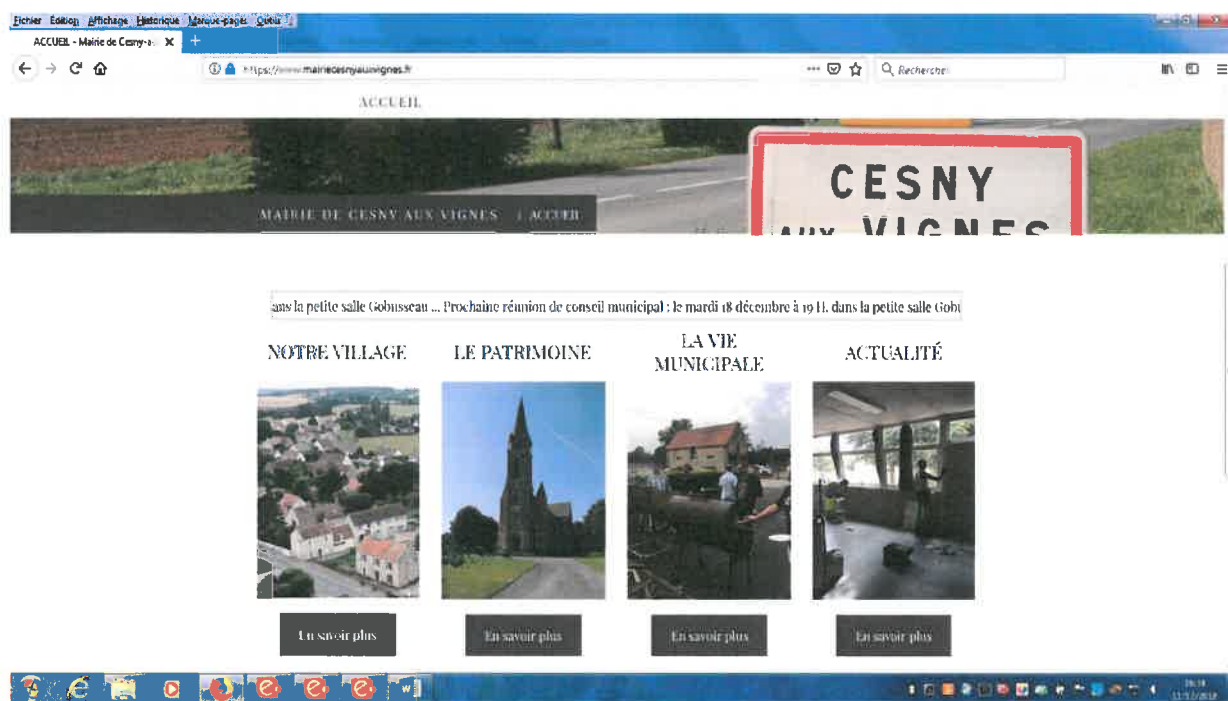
Fichier Édition Affichage Historique Marque-pages Outils ?

ACCUEIL - Mairie de Cesny-a... ×

https://www.mairiecesnyauxvignes.fr

Rechercher

ACCUEIL

CESNY AUX VIGNES

MAIRIE DE CESNY AUX VIGNES | ACCUEIL

ans la petite salle Gobusseau ... Prochaine réunion de conseil municipal : le mardi 18 décembre à 19 H. dans la petite salle Gobu

NOTRE VILLAGE

LE PATRIMOINE

LA VIE MUNICIPALE

ACTUALITÉ

En savoir plus

En savoir plus

En savoir plus

En savoir plus